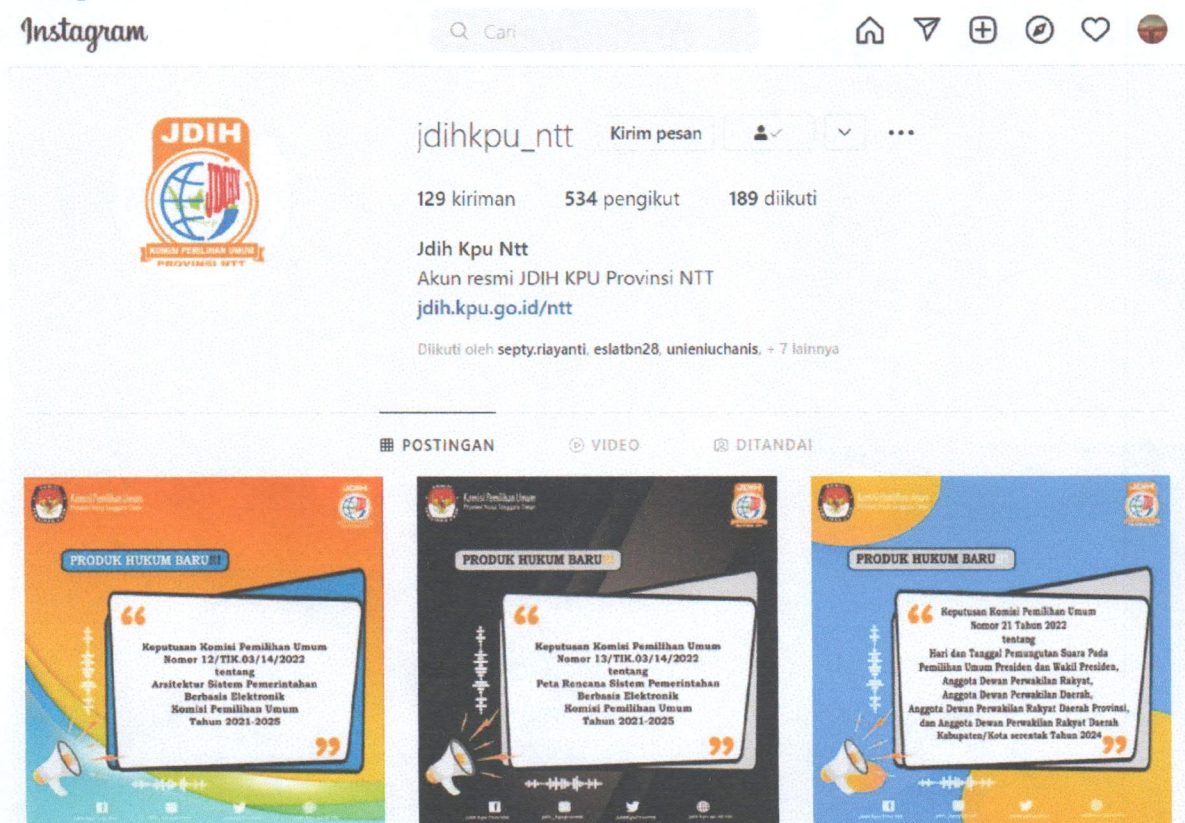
Instagram

Cari

JDIH

KOMISI PEMILIHAN UMUM
PROVINSI NTT

jdihkpu_ntt Kirim pesan

129 kiriman 534 pengikut 189 diikuti

Jdih Kpu Ntt
Akun resmi JDIH KPU Provinsi NTT
jdih.kpu.go.id/ntt

Diikuti oleh septy.riayanti, eslatbn28, unieniuchanis, + 7 lainnya

POSTINGAN VIDEO DITANDAI

Komisi Pemilihan Umum
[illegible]

PRODUK HUKUM BARU!!

Keputusan Komisi Pemilihan Umum
Nomor 12/TIK.03/14/2022
tentang
Arsitektur Sistem Pemerintahan
Berbasis Elektronik
Komisi Pemilihan Umum
Tahun 2021-2025

Komisi Pemilihan Umum
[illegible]

PRODUK HUKUM BARU!!

Keputusan Komisi Pemilihan Umum
Nomor 13/TIK.03/14/2022
tentang
Peta Rencana Sistem Pemerintahan
Berbasis Elektronik
Komisi Pemilihan Umum
Tahun 2021-2025

Komisi Pemilihan Umum
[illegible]

PRODUK HUKUM BARU!!

Keputusan Komisi Pemilihan Umum
Nomor 21 Tahun 2022
tentang
Hari dan Tanggal Pemungutan Suara Pada
Pemilihan Umum Presiden dan Wakil Presiden,
Anggota Dewan Perwakilan Rakyat,
Anggota Dewan Perwakilan Daerah,
Anggota Dewan Perwakilan Rakyat Daerah Provinsi,
dan Anggota Dewan Perwakilan Rakyat Daerah
Kabupaten/Kota serentak Tahun 2024